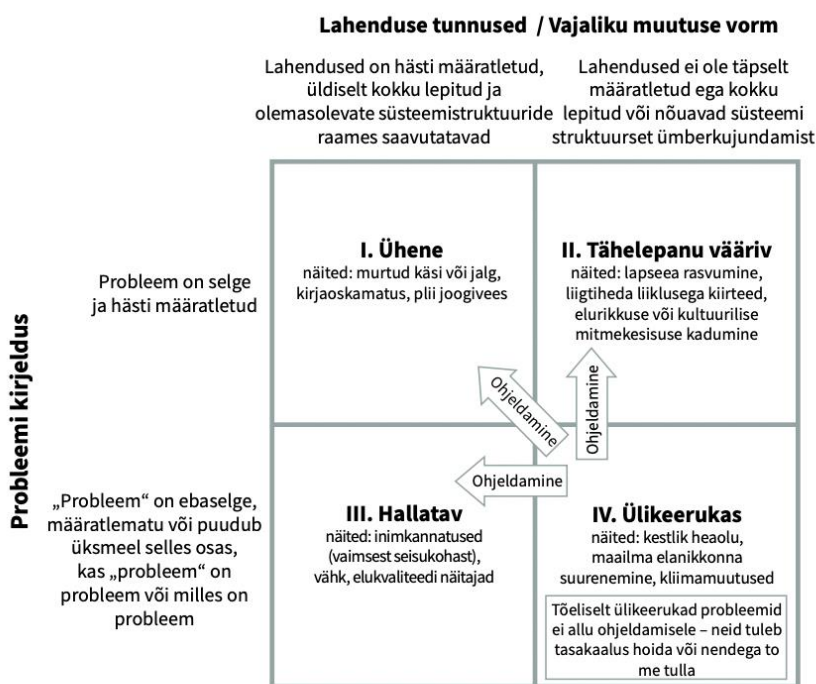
Lahenduse tunnused / Vajaliku muutuse vorm

Lahendused on hästi määratletud, üldiselt kokku lepitud ja olemasolevate süsteemistruktuuride raames saavutatavad

Lahendused ei ole täpselt määratletud ega kokku lepitud või nõuavad süsteemi struktuurset ümberkujundamist

Probleemi kirjeldus

Probleem on selge ja hästi määratletud

„Probleem“ on ebaselge, määratlematu või puudub üksmeel selles osas, kas „probleem“ on probleem või milles on probleem

I. Ühene
näited: murtud käsi või jalg, kirjaoskamatus, plii joogivees

II. Tähelepanu vääriv
näited: lapseea rasvumine, liigtiheda liiklusega kiirteed, elurikkuse või kultuurilise mitmekesisuse kadumine

Ohjeldamine

Ohjeldamine

Ohjeldamine

III. Hallatav
näited: inimkannatused (vaimsest seisukohast), vähk, elukvaliteedi näitajad

IV. Ülikeerukas
näited: kestlik heaolu, maailma elanikkonna suurenemine, kliimamuutused

Tõeliselt ülikeerukad probleemid ei allu ohjeldamisele – neid tuleb tasakaalus hoida või nendega to me tulla